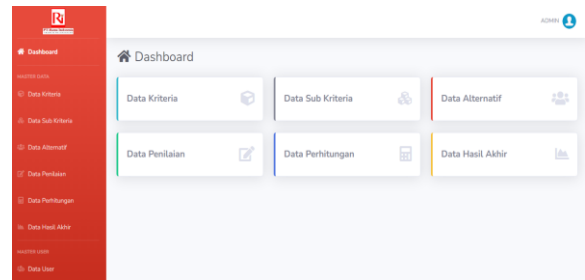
Dashboard

MASTER DATA

Data Kriteria

Data Sub Kriteria

Data Alternatif

Data Penilaian

Data Perhitungan

Data Hasil Akhir

MASTER USER

Data User

ADMIN

Dashboard

Data Kriteria

Data Sub Kriteria

Data Alternatif

Data Penilaian

Data Perhitungan

Data Hasil Akhir